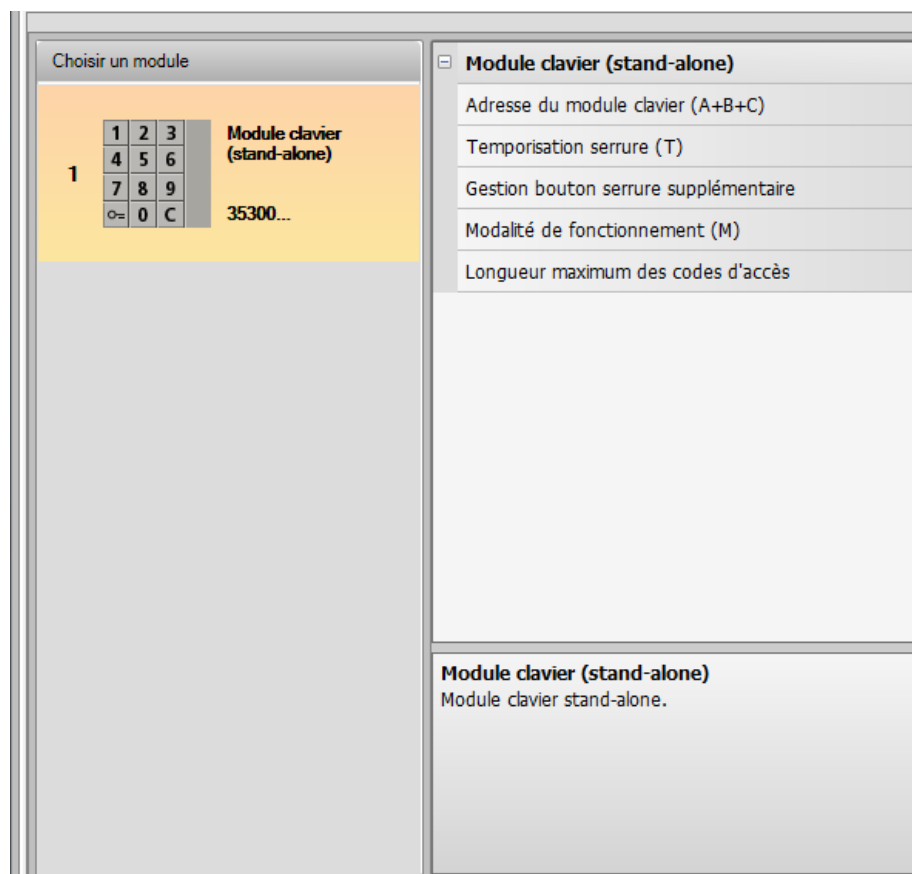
Choisir un module

1

1 2 3
4 5 6
7 8 9
0 C

Module clavier (stand-alone)

35300...

⊟ Module clavier (stand-alone)

Adresse du module clavier (A+B+C)

Temporisation serrure (T)

Gestion bouton serrure supplémentaire

Modalité de fonctionnement (M)

Longueur maximum des codes d'accès

Module clavier (stand-alone)
Module clavier stand-alone.